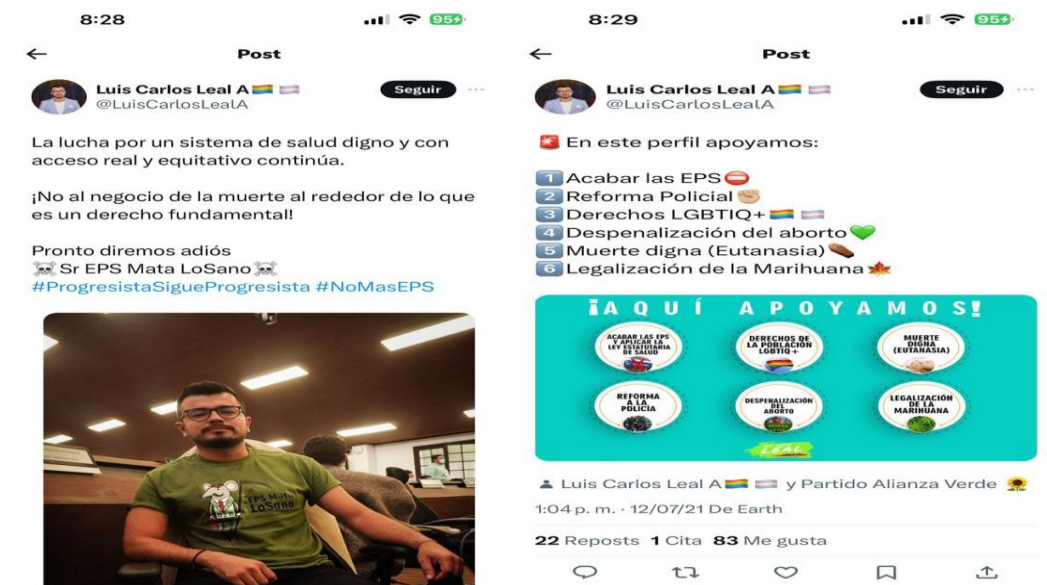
8:28

95

Post

Luis Carlos Leal A 🏳️‍🌈 🏳️‍⚧️
@LuisCarlosLealA

Seguir

La lucha por un sistema de salud digno y con acceso real y equitativo continúa.

¡No al negocio de la muerte al rededor de lo que es un derecho fundamental!

Pronto diremos adiós
☠️ Sr EPS Mata LoSano ☠️
#ProgresistaSigueProgresista #NoMasEPS

EPS Mata LoSano

8:29

95

Post

Luis Carlos Leal A 🏳️‍🌈 🏳️‍⚧️
@LuisCarlosLealA

Seguir

🚨 En este perfil apoyamos:

1️⃣ Acabar las EPS ⛔
2️⃣ Reforma Policial ✊
3️⃣ Derechos LGBTIQ+ 🏳️‍🌈 🏳️‍⚧️
4️⃣ Despenalización del aborto 💚
5️⃣ Muerte digna (Eutanasia) ⚰️
6️⃣ Legalización de la Marihuana 🍁

¡AQUÍ APOYAMOS!

ACABAR LAS EPS Y APLICAR LA LEY ESTATUTARIA DE SALUD

DERECHOS DE LA POBLACIÓN LGBTIQ+

MUERTE DIGNA (EUTANASIA)

REFORMA A LA POLICIA

DESPENALIZACIÓN DEL ABORTO

LEGALIZACIÓN DE LA MARIHUANA

LEAL

👤 Luis Carlos Leal A 🏳️‍🌈 🏳️‍⚧️ y Partido Alianza Verde 🌻

1:04 p. m. · 12/07/21 De Earth

22 Reposts 1 Cita 83 Me gusta